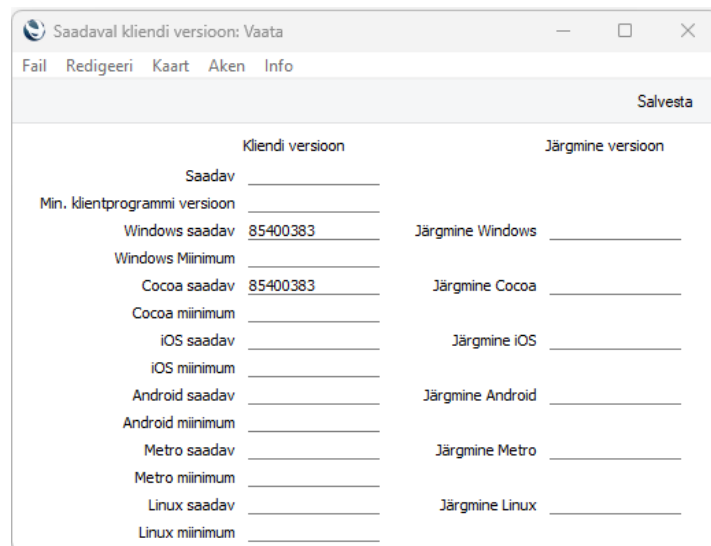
Saadaval kliendi versioon: Vaata

Fail Redigeeri Kaart Aken Info

Salvesta

Kliendi versioon

Järgmine versioon

Saadav

Min. klientprogrammi versioon

Windows saadav 85400383

Järgmine Windows

Windows Miinimum

Cocoa saadav 85400383

Järgmine Cocoa

Cocoa miinimum

iOS saadav

Järgmine iOS

iOS miinimum

Android saadav

Järgmine Android

Android miinimum

Metro saadav

Järgmine Metro

Metro miinimum

Linux saadav

Järgmine Linux

Linux miinimum